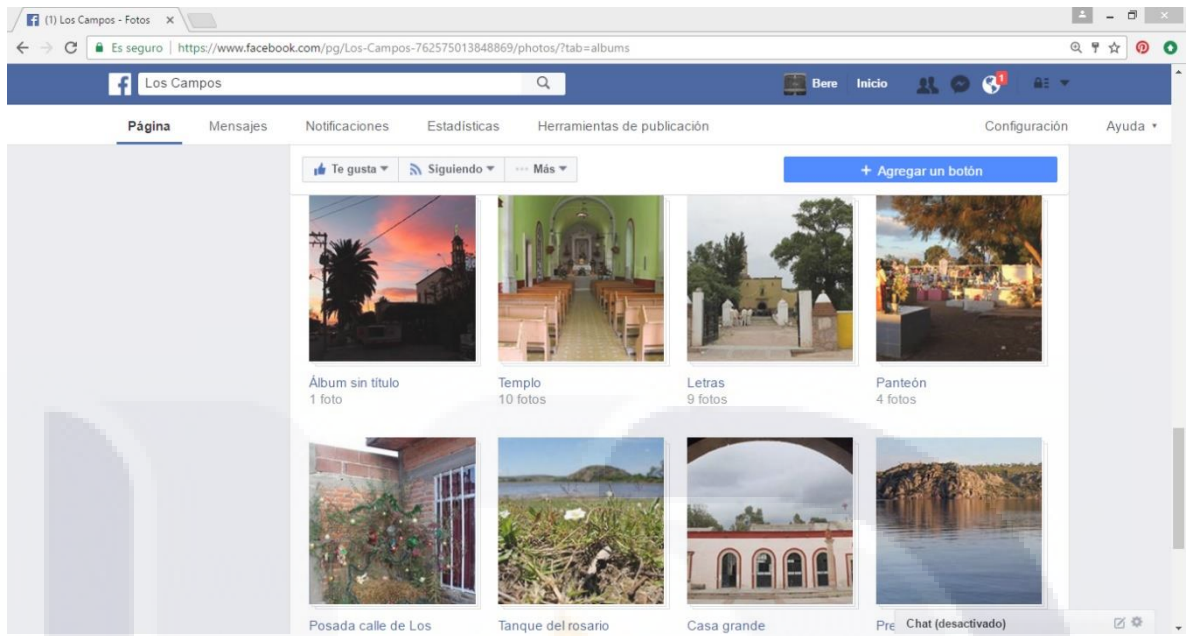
(1) Los Campos - Fotos ×

Es seguro | https://www.facebook.com/pg/Los-Campos-762575013848869/photos/?tab=albums

Los Campos

Bere Inicio 1

Página Mensajes Notificaciones Estadísticas Herramientas de publicación Configuración Ayuda

Te gusta Siguiendo Más + Agregar un botón

Álbum sin título
1 foto

Templo
10 fotos

Letras
9 fotos

Panteón
4 fotos

Posada calle de Los

Tanque del rosario

Casa grande

Pre

Chat (desactivado)